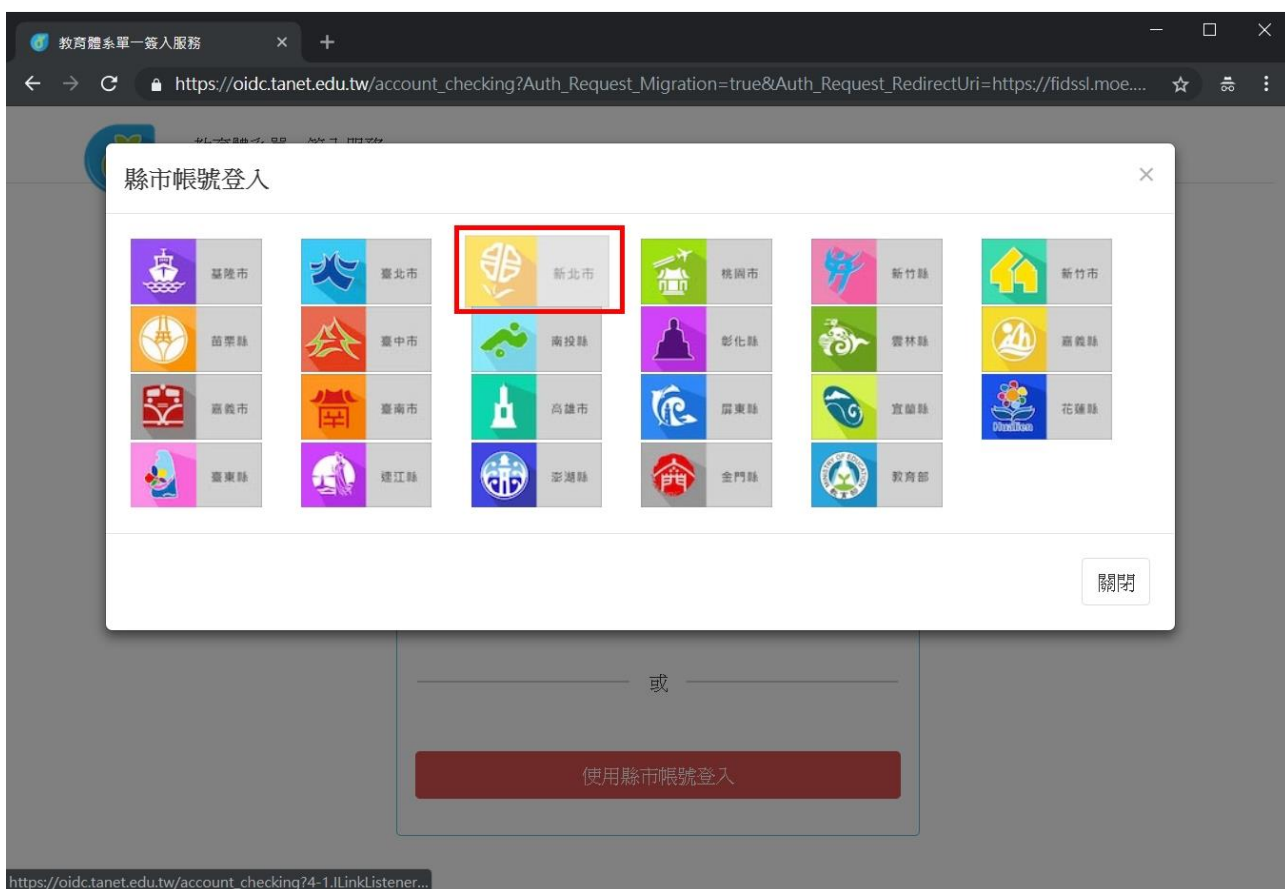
教育體系單一簽入服務

https://oidc.tanet.edu.tw/account_checking?Auth_Request_Migration=true&Auth_Request_RedirectUri=https://fidssl.moe....

縣市帳號登入

×

| 基隆市 | 臺北市 | 新北市 | 桃園市 | 新竹縣 | 新竹市 |
|---|---|---|---|---|---|
| 苗栗縣 | 臺中市 | 南投縣 | 彰化縣 | 雲林縣 | 嘉義縣 |
| 嘉義市 | 臺南市 | 高雄市 | 屏東縣 | 宜蘭縣 | 花蓮縣 |
| 臺東縣 | 連江縣 | 澎湖縣 | 金門縣 | 教育部 | |

Hualien

關閉

或

使用縣市帳號登入

https://oidc.tanet.edu.tw/account_checking?4-1.ILinkListener...